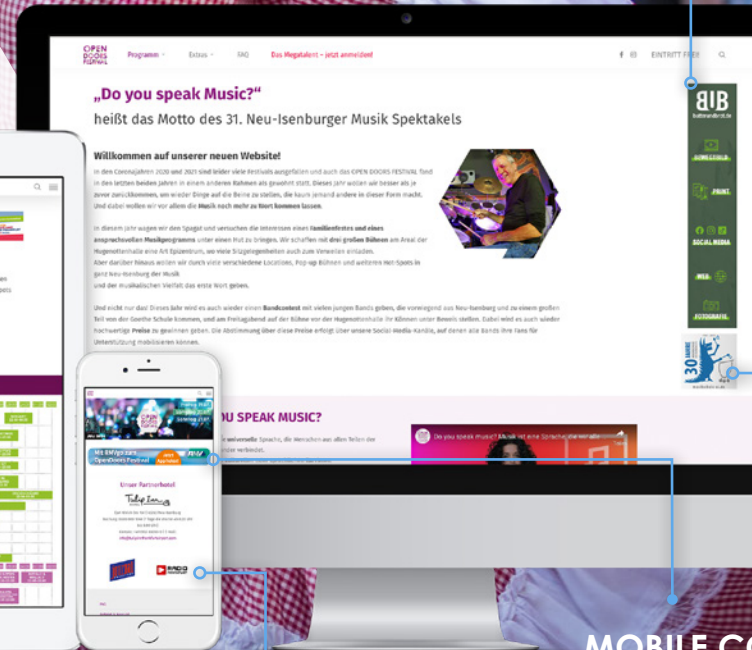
OPEN DOORS FESTIVAL

Programm

Extras

FAQ

Das Megatalent – jetzt anmelden!

EINTRITT FREI

„Do you speak Music?"

heißt das Motto des 31. Neu-Isenburger Musik Spektakels

Willkommen auf unserer neuen Website!

In den Coronajahren 2020 und 2021 sind leider viele Festivals ausgefallen und auch das OPEN DOORS FESTIVAL fand in den letzten beiden Jahren in einem anderen Rahmen als gewohnt statt. Dieses Jahr wollen wir besser als je zuvor zurückkommen, um wieder Einge auf die Beine zu stellen, die kaum jemand anders in dieser Form macht. Und dabei wollen wir vor allem die Musik noch mehr zu Wort kommen lassen.

In diesem Jahr wagen wir den Spagat und versuchen die Interessen eines Familienfestes und eines anspruchsvollen Musikprogramms unter einen Hut zu bringen. Wir schaffen mit drei großen Bühnen am Areal der Hugenottenhalle eine Art Epizentrum, wo viele Sitzgelegenheiten auch zum Verweilen einladen. Aber darüber hinaus wollen wir durch viele verschiedene Locations, Pop-up Bühnen und weiteren Hot-Spots in ganz Neu-Isenburg der Musik und der musikalischen Vielfalt das erste Wort geben.

Und nicht nur das! Dieses Jahr wird es auch wieder einen Bandcontest mit vielen jungen Bands geben, die vorwiegend aus Neu-Isenburg und zu einem großen Teil von der Goethe Schule kommen, und am Freitagabend auf der Bühne vor der Hugenottenhalle ihr Können unter Beweis stellen. Dabei wird es auch wieder hochwertige Preise zu gewinnen geben. Die Abstimmung über diese Preise erfolgt über unsere Social-Media-Kanäle, auf denen alle Bands ihre Fans für Unterstützung mobilisieren können.

BIB

WERBEGRAFIK

PRINT

SOCIAL MEDIA

WEB

FOTOGRAFIE

30

OU SPEAK MUSIC?

Do you speak music? Musik ist eine Sprache die verbindet

Unser Partnerhotel

Mit ÖPNV zum OpenDoors Festival

MOBILE CO